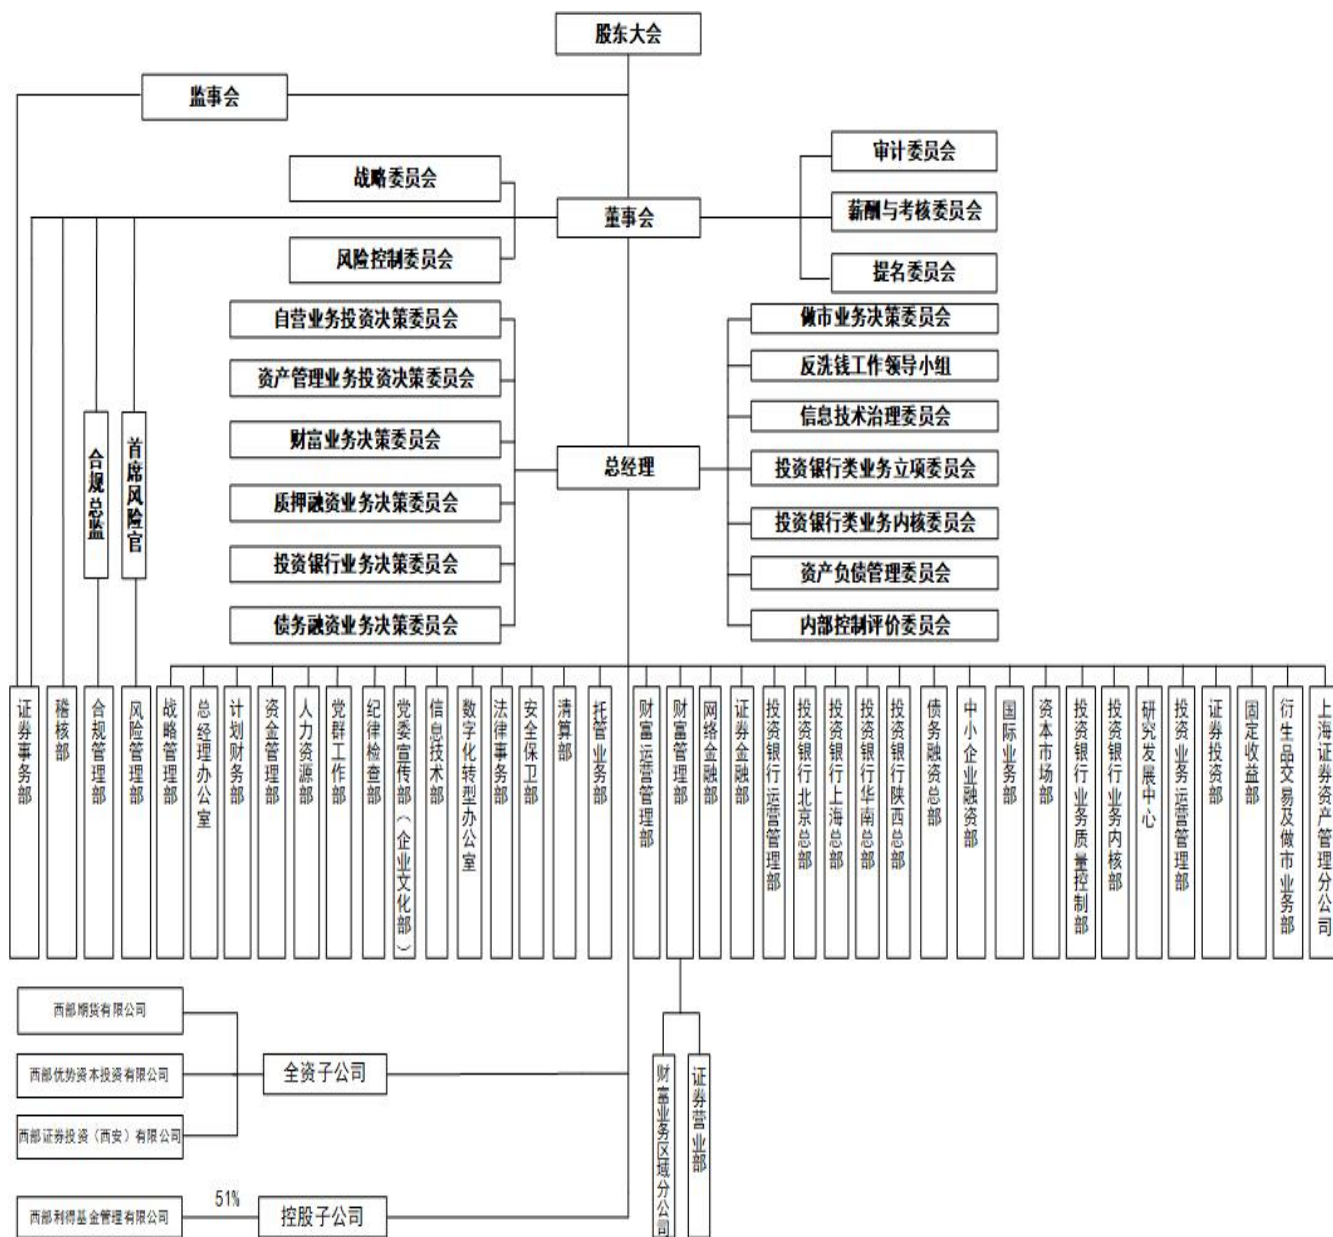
股东大会

监事会

战略委员会

董事会

风险控制委员会

审计委员会

薪酬与考核委员会

提名委员会

自营业务投资决策委员会

资产管理业务投资决策委员会

财富业务决策委员会

质押融资业务决策委员会

投资银行业务决策委员会

债务融资业务决策委员会

总经理

做市业务决策委员会

反洗钱工作领导小组

信息技术治理委员会

投资银行类业务立项委员会

投资银行类业务内核委员会

资产负债管理委员会

内部控制评价委员会

合规总监

首席风险官

证券事务部

稽核部

合规管理部

风险管理部

战略管理部

总经理办公室

计划财务部

资金管理部

人力资源部

党群工作部

纪律检查部

党委宣传部（企业文化部）

信息技术部

数字化转型办公室

法律事务部

安全保卫部

清算部

托管业务部

财富运营管理部

财富管理部

网络金融部

证券金融部

投资银行运营管理部

投资银行北京总部

投资银行上海总部

投资银行华南总部

投资银行陕西总部

债务融资总部

中小企业融资部

国际业务部

资本市场部

投资银行业务质量控制部

投资银行业务内核部

研究发展中心

投资业务运营管理部

证券投资部

固定收益部

衍生品交易及做市业务部

上海证券资产管理分公司

西部期货有限公司

西部优势资本投资有限公司

西部证券投资（西安）有限公司

全资子公司

财富业务区域分公司

证券营业部

西部利得基金管理有限公司

51%

控股子公司